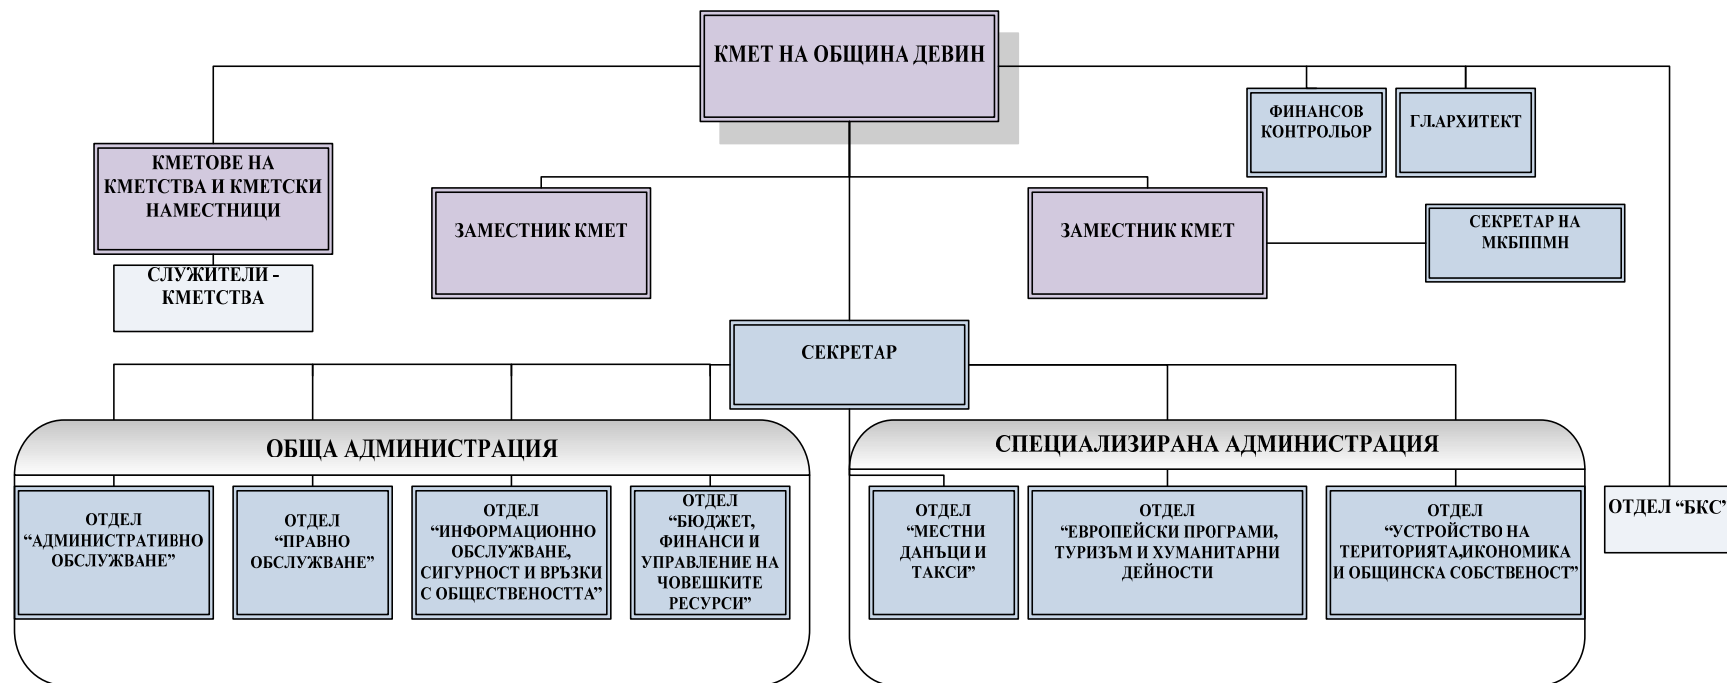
КМЕТ НА ОБЩИНА ДЕВИН

ФИНАНСОВ КОНТРОЛЬОР

ГЛ.АРХИТЕКТ

КМЕТОВЕ НА КМЕТСТВА И КМЕТСКИ НАМЕСТНИЦИ

СЛУЖИТЕЛИ - КМЕТСТВА

ЗАМЕСТНИК КМЕТ

ЗАМЕСТНИК КМЕТ

СЕКРЕТАР НА МКБППМН

СЕКРЕТАР

ОБЩА АДМИНИСТРАЦИЯ

ОТДЕЛ "АДМИНИСТРАТИВНО ОБСЛУЖВАНЕ"

ОТДЕЛ "ПРАВНО ОБСЛУЖВАНЕ"

ОТДЕЛ "ИНФОРМАЦИОННО ОБСЛУЖВАНЕ, СИГУРНОСТ И ВРЪЗКИ С ОБЩЕСТВЕНОСТТА"

ОТДЕЛ "БЮДЖЕТ, ФИНАНСИ И УПРАВЛЕНИЕ НА ЧОВЕШКИТЕ РЕСУРСИ"

СПЕЦИАЛИЗИРАНА АДМИНИСТРАЦИЯ

ОТДЕЛ "МЕСТНИ ДАНЪЦИ И ТАКСИ"

ОТДЕЛ "ЕВРОПЕЙСКИ ПРОГРАМИ, ТУРИЗЪМ И ХУМАНИТАРНИ ДЕЙНОСТИ

ОТДЕЛ "УСТРОЙСТВО НА ТЕРИТОРИЯТА,ИКОНОМИКА И ОБЩИНСКА СОБСТВЕНОСТ"

ОТДЕЛ "БКС"